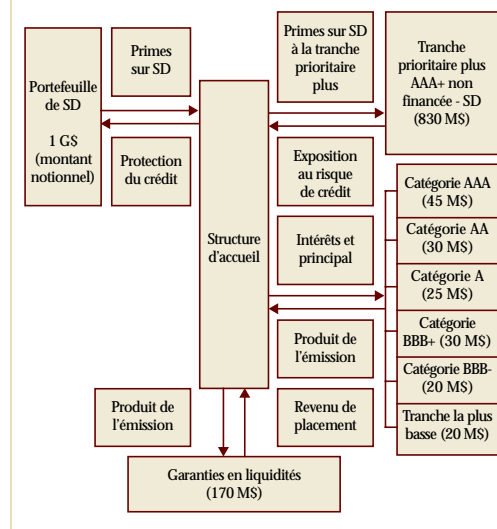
Portefeuille de SD

1 G$ (montant notionnel)

Primes sur SD

Protection du crédit

Structure d'accueil

Primes sur SD à la tranche prioritaire plus

Tranche prioritaire plus AAA+ non financée - SD (830 M$)

Exposition au risque de crédit

Intérêts et principal

Produit de l'émission

Revenu de placement

Catégorie AAA (45 M$)

Catégorie AA (30 M$)

Catégorie A (25 M$)

Catégorie BBB+ (30 M$)

Catégorie BBB- (20 M$)

Tranche la plus basse (20 M$)

Produit de l'émission

Garanties en liquidités (170 M$)